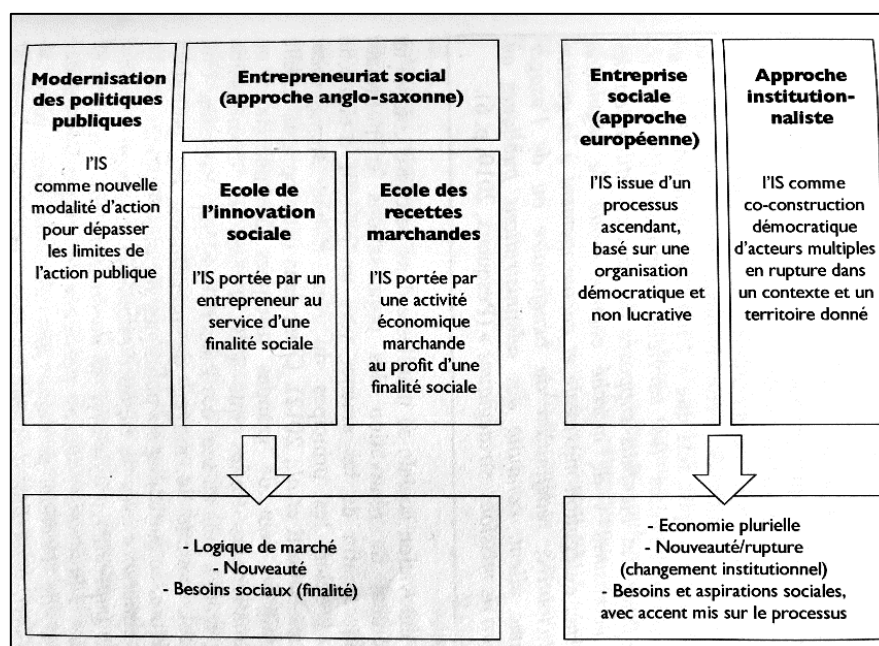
Modernisation des politiques publiques

l'IS comme nouvelle modalité d'action pour dépasser les limites de l'action publique

Entrepreneuriat social (approche anglo-saxonne)

Ecole de l'innovation sociale

l'IS portée par un entrepreneur au service d'une finalité sociale

Ecole des recettes marchandes

l'IS portée par une activité économique marchande au profit d'une finalité sociale

Entreprise sociale (approche européenne)

l'IS issue d'un processus ascendant, basé sur une organisation démocratique et non lucrative

Approche institutionnaliste

l'IS comme co-construction démocratique d'acteurs multiples en rupture dans un contexte et un territoire donné

- Logique de marché
- Nouveauté
- Besoins sociaux (finalité)

- Economie plurielle
- Nouveauté/rupture (changement institutionnel)
- Besoins et aspirations sociales, avec accent mis sur le processus